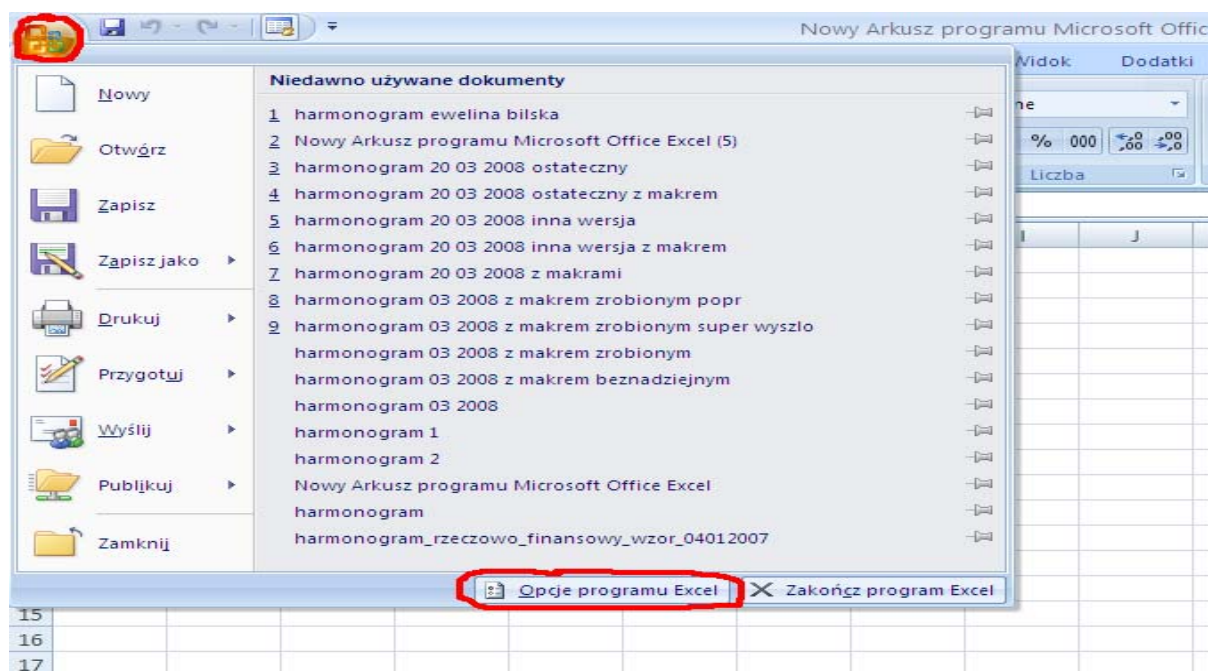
Nowy Arkusz programu Microsoft Offic

Widok Dodatki

ne

% 000 $^{+,0}_{,00}$ $^{,00}_{+,0}$

Liczba

I J

Nowy

Otwórz

Zapisz

Zapisz jako

Drukuj

Przygotuj

Wyślij

Publikuj

Zamknij

Niedawno używane dokumenty

1 harmonogram ewelina bilska
2 Nowy Arkusz programu Microsoft Office Excel (5)
3 harmonogram 20 03 2008 ostateczny
4 harmonogram 20 03 2008 ostateczny z makrem
5 harmonogram 20 03 2008 inna wersja
6 harmonogram 20 03 2008 inna wersja z makrem
7 harmonogram 20 03 2008 z makrami
8 harmonogram 03 2008 z makrem zrobionym popr
9 harmonogram 03 2008 z makrem zrobionym super wyszlo
harmonogram 03 2008 z makrem zrobionym
harmonogram 03 2008 z makrem beznadziejnym
harmonogram 03 2008
harmonogram 1
harmonogram 2
Nowy Arkusz programu Microsoft Office Excel
harmonogram
harmonogram_rzeczowo_finansowy_wzor_04012007

Opcje programu Excel

Zakończ program Excel

15
16
17